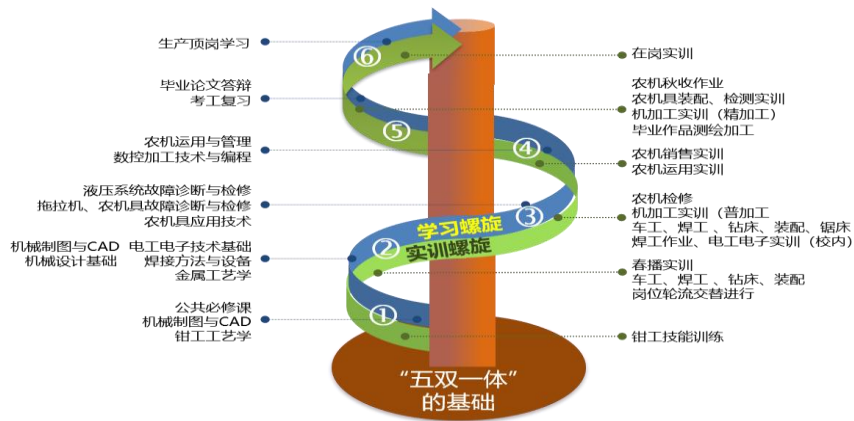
生产顶岗学习

在岗实训

⑥

毕业论文答辩
考工复习

农机秋收作业
农机具装配、检测实训
机加工实训（精加工）
毕业作品测绘加工

⑤

农机运用与管理
数控加工技术与编程

④

农机销售实训
农机运用实训

液压系统故障诊断与检修
拖拉机、农机具故障诊断与检修
农机具应用技术

学习螺旋

③

农机检修
机加工实训（普加工
车工、焊工、钻床、装配、锯床
焊工作业、电工电子实训（校内）

实训螺旋

机械制图与CAD
机械设计基础

②

电工电子技术基础
焊接方法与设备
金属工艺学

春播实训
车工、焊工、钻床、装配
岗位轮流交替进行

公共必修课
机械制图与CAD
钳工工艺学

①

钳工技能训练

“五双一体”
的基础